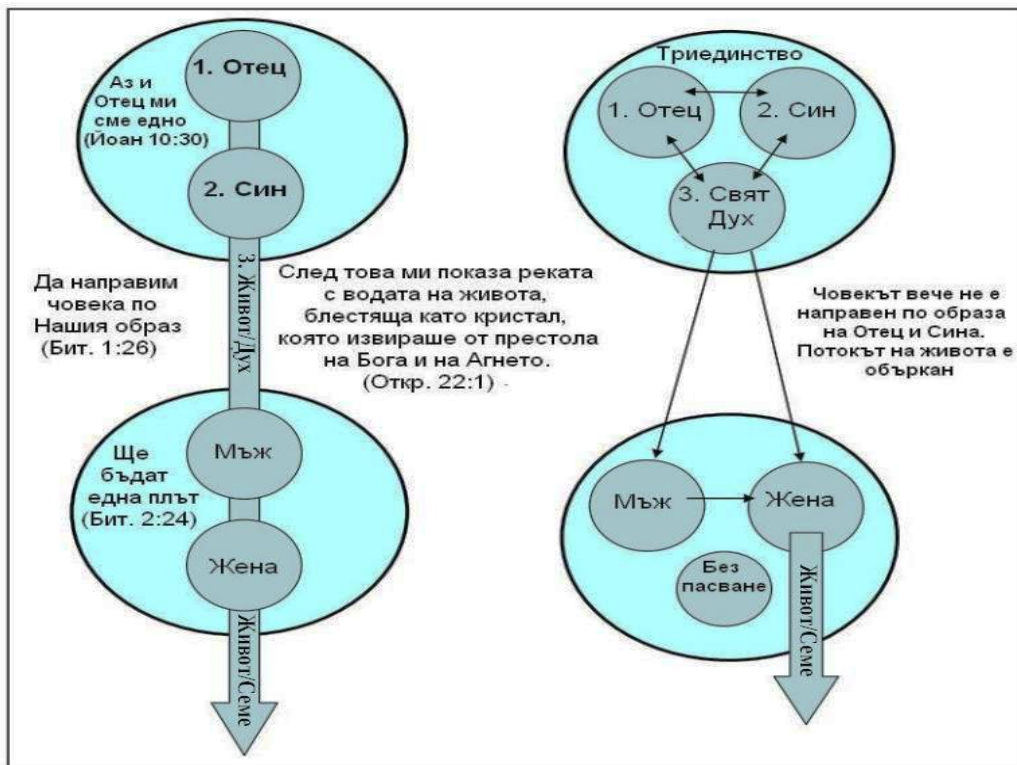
1. Отец

Аз и Отец ми сме едно (Йоан 10:30)

2. Син

3. Живот/Дух

Да направим човека по Нашия образ (Бит. 1:26)

След това ми показа реката с водата на живота, блестяща като кристал, която извираше от престола на Бога и на Агнето. (Откр. 22:1)

Ще бъдат една плът (Бит. 2:24)

Мъж

Жена

Живот/Семе

Триединство

1. Отец

2. Син

3. Свят Дух

Човекът вече не е направен по образа на Отец и Сина. Потокът на живота е объркан

Мъж

Жена

Без пасване

Живот/Семе